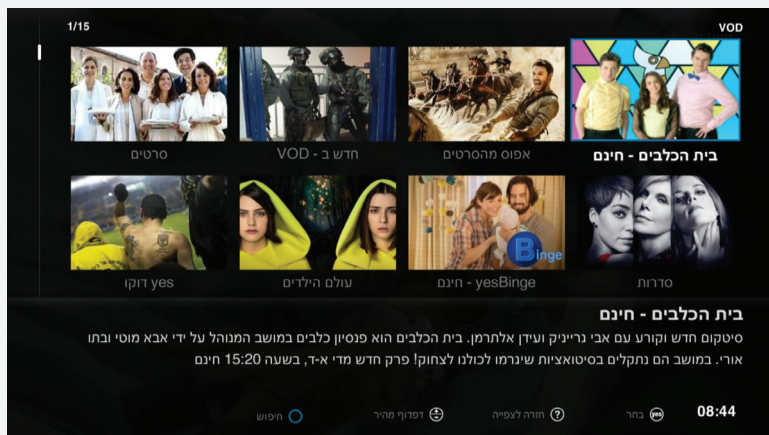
1/15

VOD

בית הכלבים - חינם

אפוס מהסרטים

חדש ב - VOD

סרטים

סדרות

yesBinge - חינם

עולם הילדים

yes דוקו

Binge

בית הכלבים - חינם

סיטקום חדש וקורע עם אבי גרייניק ועידן אלתרמן. בית הכלבים הוא פנסיון כלבים במושב המנוהל על ידי אבא מוטי ובתו אורי. במושב הם נתקלים בסיטואציות שיגרמו לכולנו לצחוק! פרק חדש מדי א-ד, בשעה 15:20 חינם

08:44

yes בחר

חזרה לצפייה

דפדוף מהיר

חיפוש